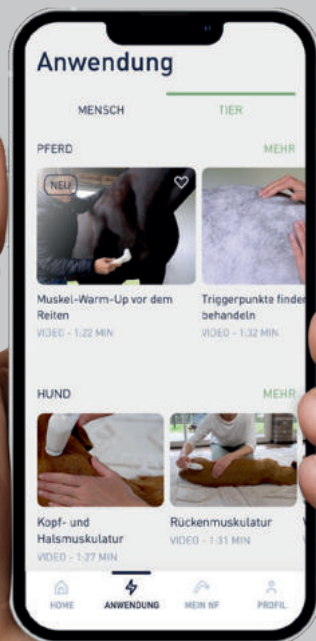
Anwendung

MENSCH

TIER

PFERD

MEHR

NEU

Muskel-Warm-Up vor dem Reiten

VIDEO - 1:22 MIN

Triggerpunkte finden behandeln

VIDEO - 1:32 MIN

HUND

MEHR

Kopf- und Halsmuskulatur

VIDEO - 1:27 MIN

Rückenmuskulatur

VIDEO - 1:31 MIN

HOME

ANWENDUNG

MEIN NF

PROFIL